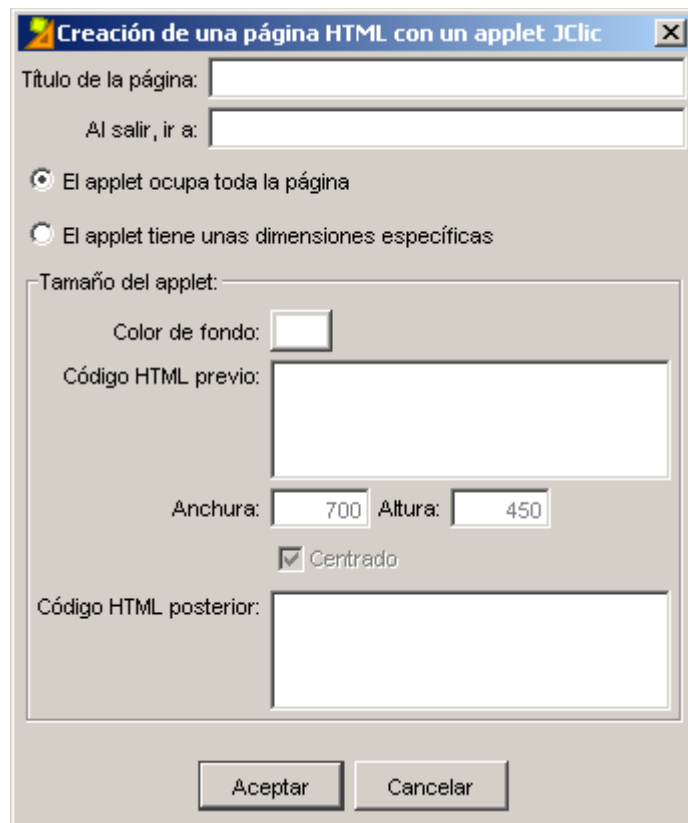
Creación de una página HTML con un applet JClic

Título de la página:

Al salir, ir a:

El applet ocupa toda la página

El applet tiene unas dimensiones específicas

Tamaño del applet:

Color de fondo:

Código HTML previo:

Anchura: 700 Altura: 450

Centrado

Código HTML posterior:

Aceptar

Cancelar